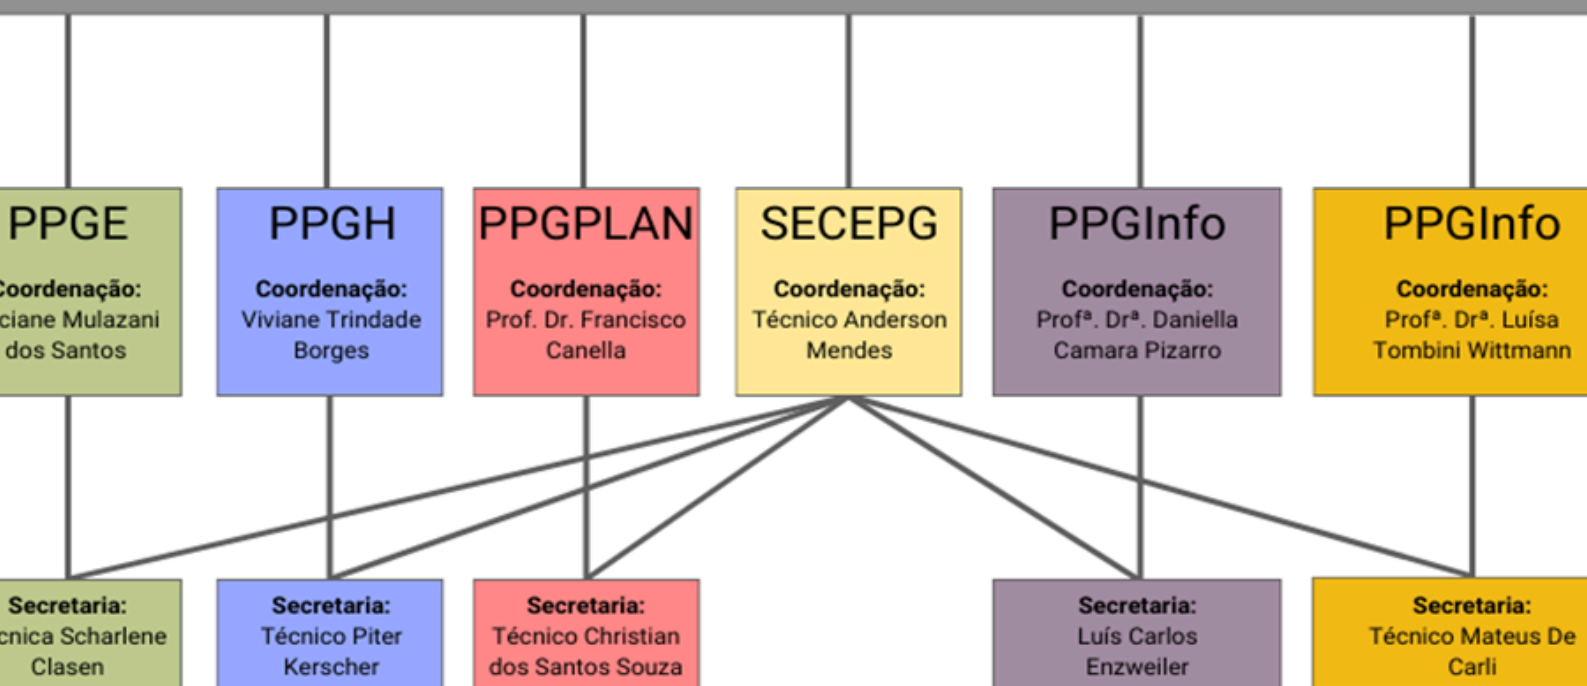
PPGE
oordenação:
ciane Mulazani dos Santos

PPGH
Coordenação:
Viviane Trindade Borges

PPGPLAN
Coordenação:
Prof. Dr. Francisco Canella

SECEPG
Coordenação:
Técnico Anderson Mendes

PPGInfo
Coordenação:
Profª. Drª. Daniella Camara Pizarro

PPGInfo
Coordenação:
Profª. Drª. Luísa Tombini Wittmann

Secretaria:
cnica Scharlene Clasen

Secretaria:
Técnico Piter Kerscher

Secretaria:
Técnico Christian dos Santos Souza

Secretaria:
Luís Carlos Enzweiler

Secretaria:
Técnico Mateus De Carli